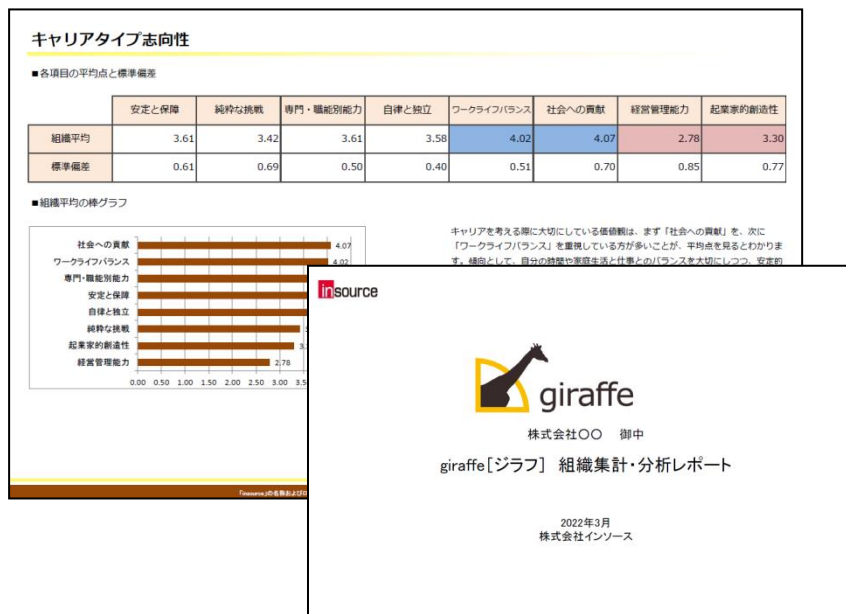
キャリアタイプ志向性

■各項目の平均点と標準偏差

| | 安定と保障 | 純粋な挑戦 | 専門・職能別能力 | 自律と独立 | ワークライフバランス | 社会への貢献 | 経営管理能力 | 起業家的創造性 |
|---|---|---|---|---|---|---|---|---|
| 組織平均 | 3.61 | 3.42 | 3.61 | 3.58 | 4.02 | 4.07 | 2.78 | 3.30 |
| 標準偏差 | 0.61 | 0.69 | 0.50 | 0.40 | 0.51 | 0.70 | 0.85 | 0.77 |

■組織平均の棒グラフ

社会への貢献 4.07
ワークライフバランス 4.02
専門・職能別能力
安定と保障
自律と独立
純粋な挑戦 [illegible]
起業家的創造性 3.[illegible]
経営管理能力 2.78

0.00 0.50 1.00 1.50 2.00 2.50 3.00 3.5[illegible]

キャリアを考える際に大切にしている価値観は、まず「社会への貢献」を、次に「ワークライフバランス」を重視している方が多いことが、平均点を見るとわかります。傾向として、自分の時間や家庭生活と仕事とのバランスを大切にしつつ、安定的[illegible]

「insource」の名称およびロ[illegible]

insource

giraffe

株式会社〇〇 御中

giraffe［ジラフ］ 組織集計・分析レポート

2022年3月
株式会社インソース